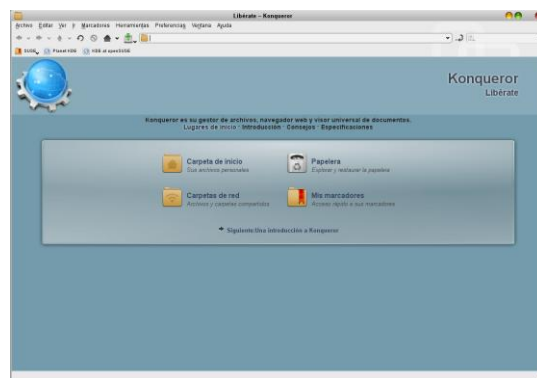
Libérate – Konqueror

Archivo Editar Ver Ir Marcadores Herramientas Preferencias Ventana Ayuda

SUSE Planet KDE KDE at openSUSE

Konqueror
Libérate

Konqueror es su gestor de archivos, navegador web y visor universal de documentos.
Lugares de inicio · Introducción · Consejos · Especificaciones

Carpeta de inicio
Sus archivos personales

Papelera
Explorar y restaurar la papelera

Carpetas de red
Archivos y carpetas compartidos

Mis marcadores
Acceso rápido a sus marcadores

Siguiente: Una introducción a Konqueror